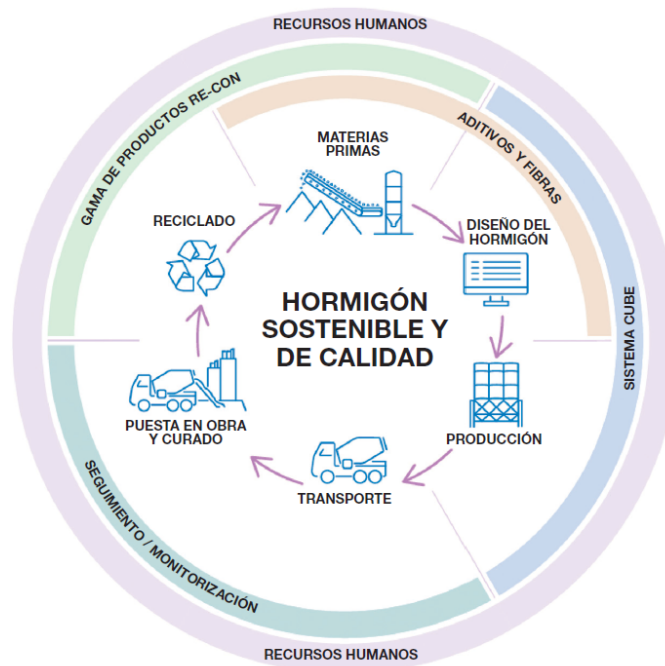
RECURSOS HUMANOS

GAMA DE PRODUCTOS RE-CON

ADITIVOS Y FIBRAS

SISTEMA CUBE

SEGUIMIENTO / MONITORIZACIÓN

RECURSOS HUMANOS

MATERIAS PRIMAS

DISEÑO DEL HORMIGÓN

PRODUCCIÓN

TRANSPORTE

PUESTA EN OBRA Y CURADO

RECICLADO

HORMIGÓN SOSTENIBLE Y DE CALIDAD